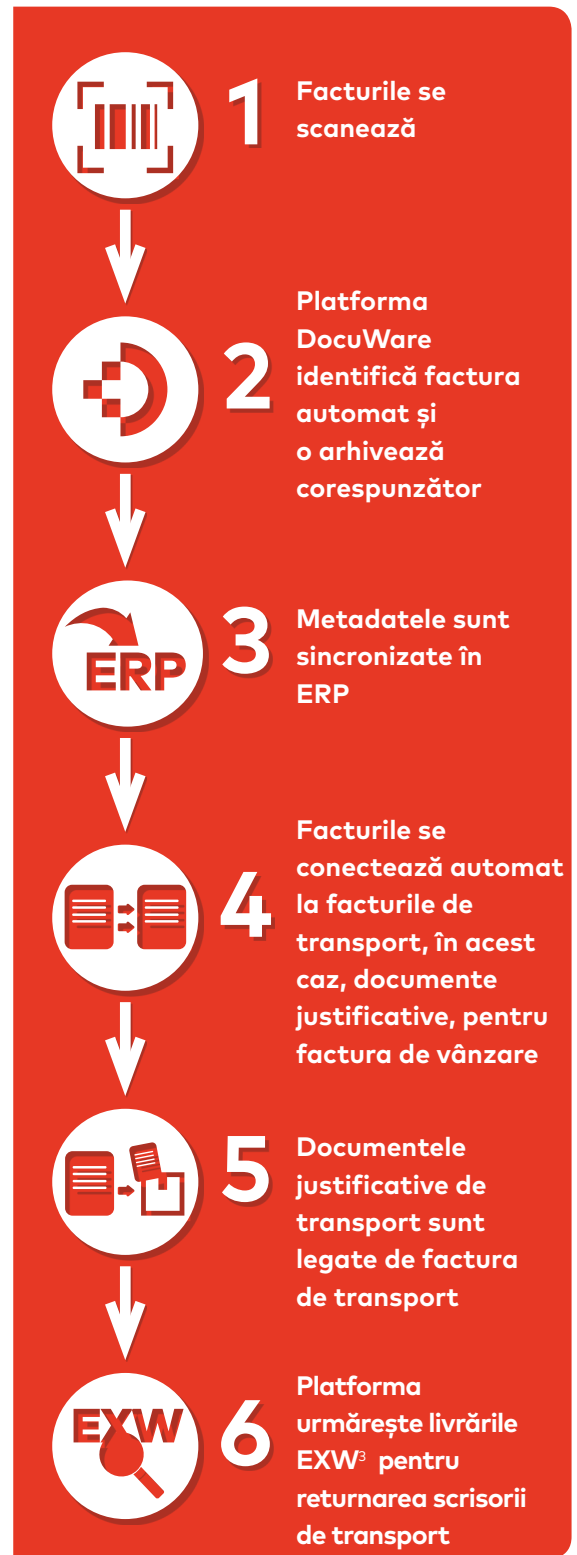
1 Facturile se scanează

2 Platforma DocuWare identifică factura automat și o arhivează corespunzător

ERP 3 Metadatele sunt sincronizate în ERP

4 Facturile se conectează automat la facturile de transport, în acest caz, documente justificative, pentru factura de vânzare

5 Documentele justificative de transport sunt legate de factura de transport

EXW 6 Platforma urmărește livrările EXW$^{3}$ pentru returnarea scrisorii de transport